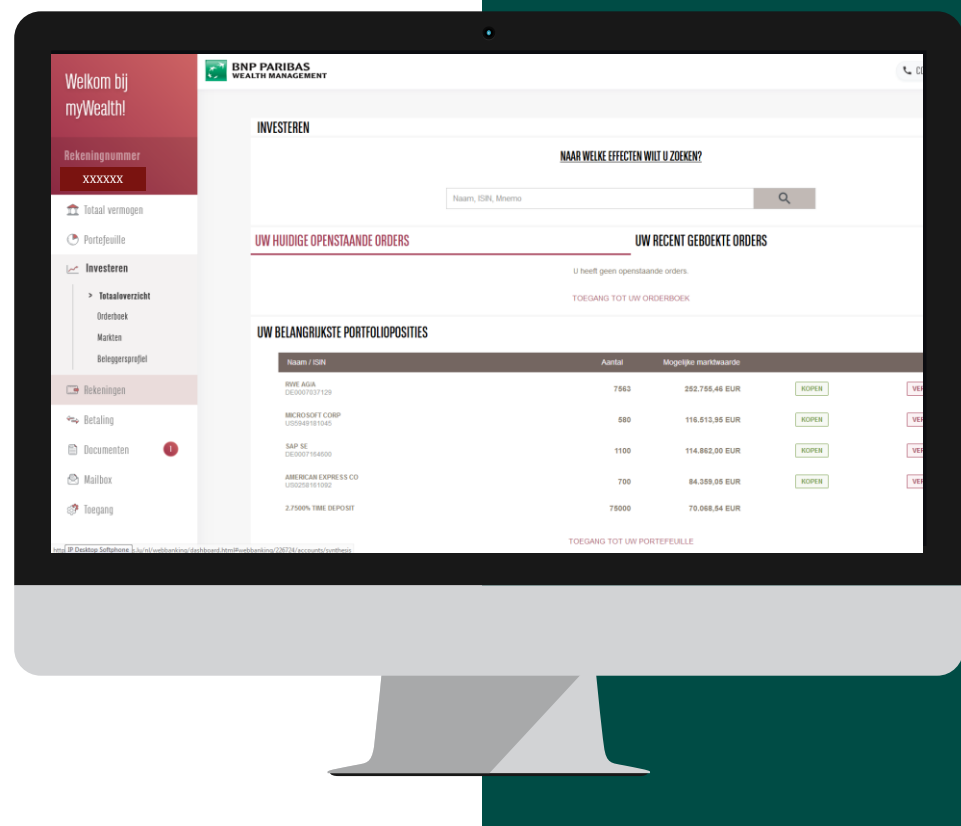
Welkom bij myWealth!

Rekeningnummer

XXXXXX

Totaal vermogen

Portefeuille

Investeren

> Totaaloverzicht

Orderboek

Markten

Beleggersprofiel

Rekeningen

Betaling

Documenten

Mailbox

Toegang

BNP PARIBAS
WEALTH MANAGEMENT

CO

INVESTEREN

NAAR WELKE EFFECTEN WILT U ZOEKEN?

Naam, ISIN, Mnemo

UW HUIDIGE OPENSTAANDE ORDERS

UW RECENT GEBOEKTE ORDERS

U heeft geen openstaande orders.

TOEGANG TOT UW ORDERBOEK

UW BELANGRIJKSTE PORTFOLIOPOSITIES

| Naam / ISIN | Aantal | Mogelijke marktwaarde | | |
|---|---|---|---|---|
| RWE AG/A DE0007037129 | 7563 | 252.755,46 EUR | KOPEN | VER |
| MICROSOFT CORP US5949181045 | 580 | 116.513,95 EUR | KOPEN | VER |
| SAP SE DE0007164600 | 1100 | 114.862,00 EUR | KOPEN | VER |
| AMERICAN EXPRESS CO US0258161092 | 700 | 84.359,05 EUR | KOPEN | VER |
| 2.7500% TIME DEPOSIT | 75000 | 70.068,54 EUR | | |

TOEGANG TOT UW PORTEFEUILLE

IP Desktop Softphone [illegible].lu/nl/webbanking/dashboard.html#webbanking/226724/accounts/synthesis